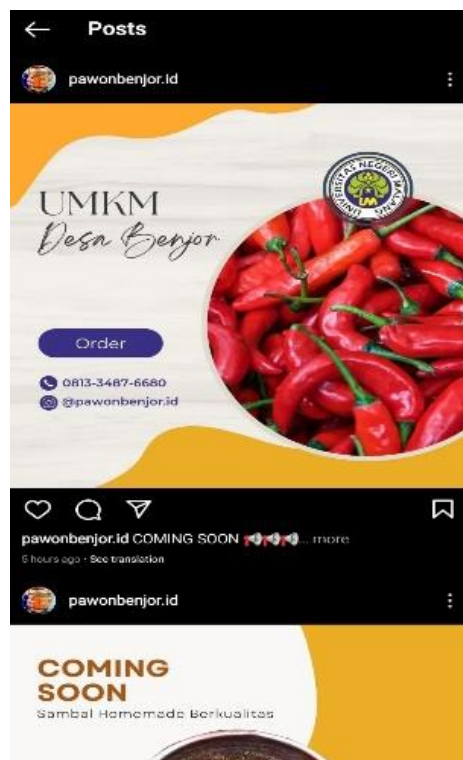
Posts

pawonbenjor.id

UMKM
Desa Benjor

UNIVERSITAS NEGERI MALANG
UM

Order

0813-3487-6680
@pawonbenjor.id

pawonbenjor.id COMING SOON 📢📢📢... more
5 hours ago · See translation

pawonbenjor.id

COMING SOON
Sambal Homemade Berkualitas